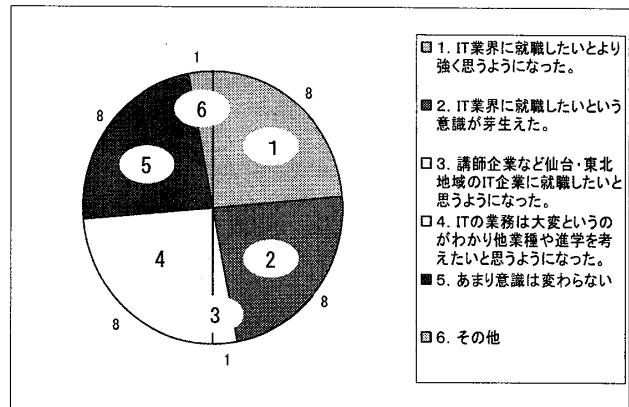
1
8
6
8
1
5
2
4
3
8
8
1

1. IT業界に就職したいとより強く思うようになった。

2. IT業界に就職したいという意識が芽生えた。

3. 講師企業など仙台・東北地域のIT企業に就職したいと思うようになった。

4. ITの業務は大変というのがわかり他業種や進学を考えたいと思うようになった。

5. あまり意識は変わらない

6. その他